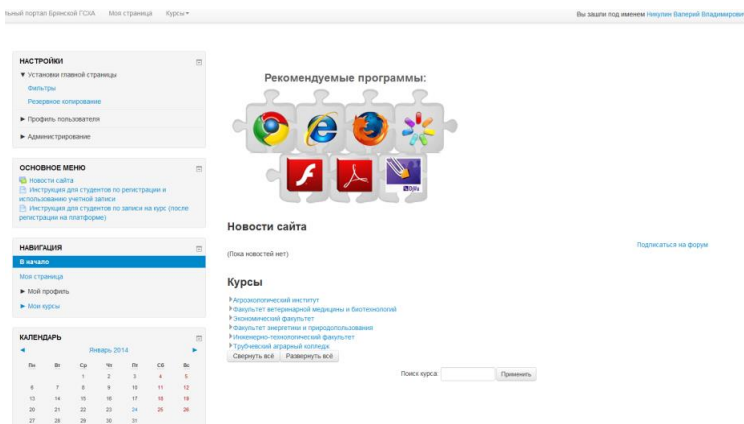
ьный портал Брянской ГСХА Моя страница Курсы

Вы зашли под именем Некулин Валерий Владимирови

НАСТРОЙКИ
▼ Установки главной страницы
Фильтры
Резервное копирование
► Профиль пользователя
► Администрирование

ОСНОВНОЕ МЕНЮ
Новости сайта
Инструкция для студентов по регистрации и использованию учетной записи
Инструкция для студентов по записи на курс (после регистрации на платформе)

НАВИГАЦИЯ
В начало
Моя страница
► Мой профиль
► Мои курсы

КАЛЕНДАРЬ
◄ Январь 2014 ►

| Пн | Вт | Ср | Чт | Пт | Сб | Вс |
|---|---|---|---|---|---|---|
| | | 1 | 2 | 3 | 4 | 5 |
| 6 | 7 | 8 | 9 | 10 | 11 | 12 |
| 13 | 14 | 15 | 16 | 17 | 18 | 19 |
| 20 | 21 | 22 | 23 | 24 | 25 | 26 |
| 27 | 28 | 29 | 30 | 31 | | |

Рекомендуемые программы:

DjVu

Новости сайта

Подписаться на форум

(Пока новостей нет)

Курсы

Агроэкологический институт
Факультет ветеринарной медицины и биотехнологий
Экономический факультет
Факультет энергетики и природопользования
Инженерно-технологический факультет
Трубчевский аграрный колледж

Свернуть всё Развернуть всё

Поиск курса: Применить